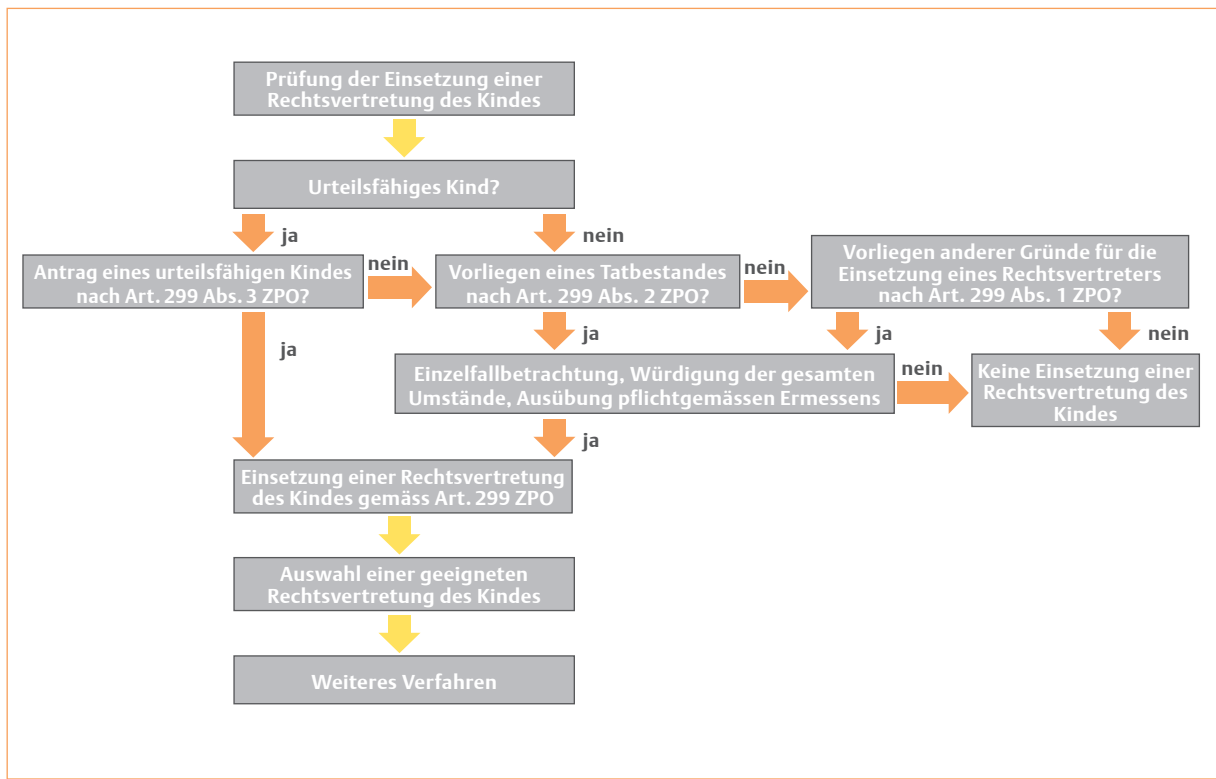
Prüfung der Einsetzung einer Rechtsvertretung des Kindes

Urteilsfähiges Kind?

ja

nein

Antrag eines urteilsfähigen Kindes nach Art. 299 Abs. 3 ZPO?

nein

Vorliegen eines Tatbestandes nach Art. 299 Abs. 2 ZPO?

nein

Vorliegen anderer Gründe für die Einsetzung eines Rechtsvertreters nach Art. 299 Abs. 1 ZPO?

ja

ja

ja

nein

Einzelfallbetrachtung, Würdigung der gesamten Umstände, Ausübung pflichtgemässen Ermessens

nein

Keine Einsetzung einer Rechtsvertretung des Kindes

ja

Einsetzung einer Rechtsvertretung des Kindes gemäss Art. 299 ZPO

Auswahl einer geeigneten Rechtsvertretung des Kindes

Weiteres Verfahren